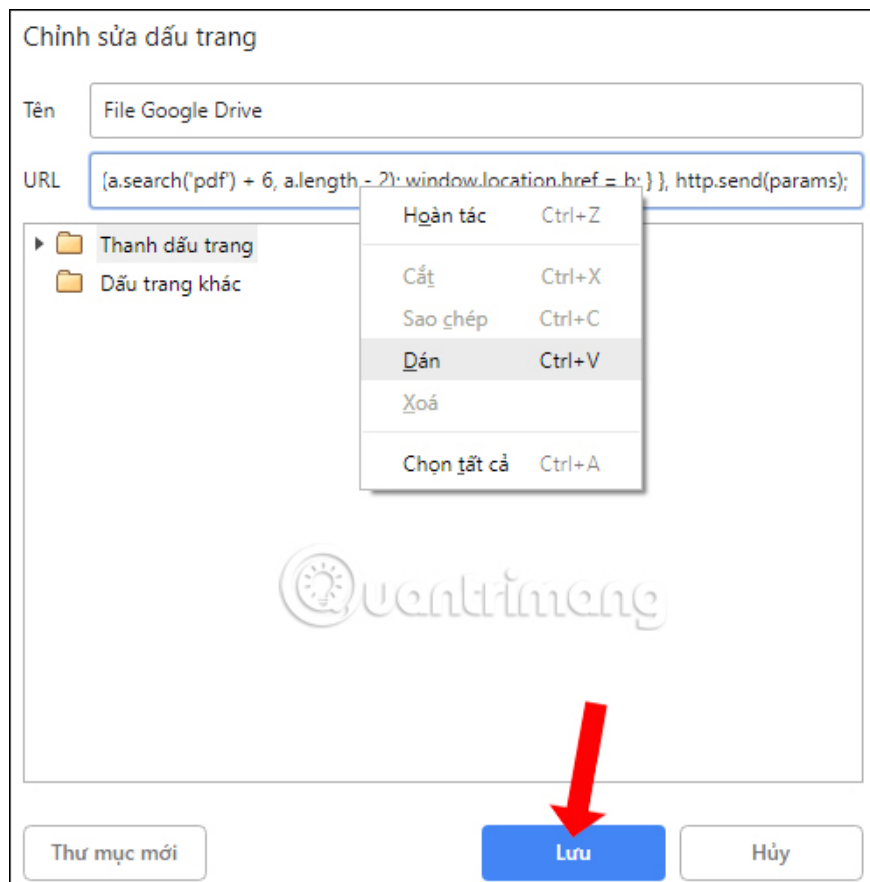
Chỉnh sửa dấu trang

Tên
File Google Drive

URL
(a.search('pdf') + 6, a.length - 2); window.location.href = b; } }, http.send(params);

Thanh dấu trang
Dấu trang khác

Hoàn tác Ctrl+Z
Cắt Ctrl+X
Sao chép Ctrl+C
Dán Ctrl+V
Xoá
Chọn tất cả Ctrl+A

Quantrimang

Thư mục mới
Lưu
Hủy